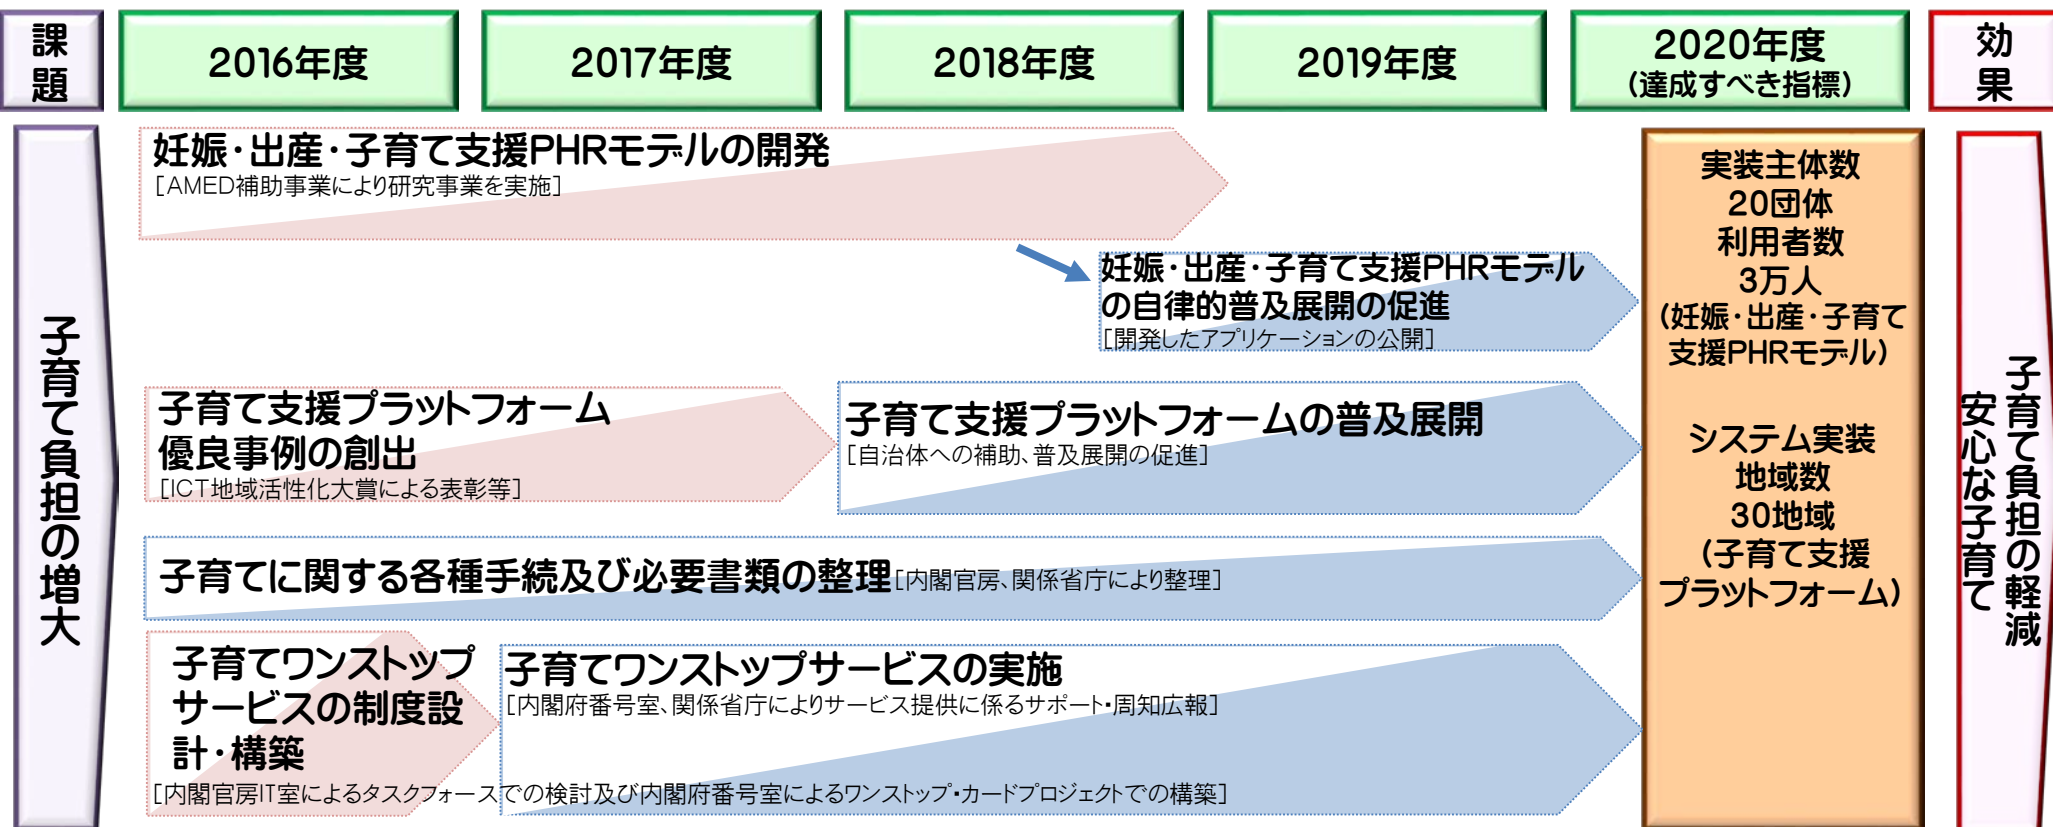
課題

2016年度

2017年度

2018年度

2019年度

2020年度
（達成すべき指標）

効果

子育て負担の増大

妊娠・出産・子育て支援PHRモデルの開発
［AMED補助事業により研究事業を実施］

妊娠・出産・子育て支援PHRモデルの自律的普及展開の促進
［開発したアプリケーションの公開］

子育て支援プラットフォーム優良事例の創出
［ICT地域活性化大賞による表彰等］

子育て支援プラットフォームの普及展開
［自治体への補助、普及展開の促進］

子育てに関する各種手続及び必要書類の整理［内閣官房、関係省庁により整理］

子育てワンストップサービスの制度設計・構築

子育てワンストップサービスの実施
［内閣府番号室、関係省庁によりサービス提供に係るサポート・周知広報］

［内閣官房IT室によるタスクフォースでの検討及び内閣府番号室によるワンストップ・カードプロジェクトでの構築］

実装主体数
20団体
利用者数
3万人
（妊娠・出産・子育て支援PHRモデル）

システム実装
地域数
30地域
（子育て支援プラットフォーム）

子育て負担の軽減
安心な子育て